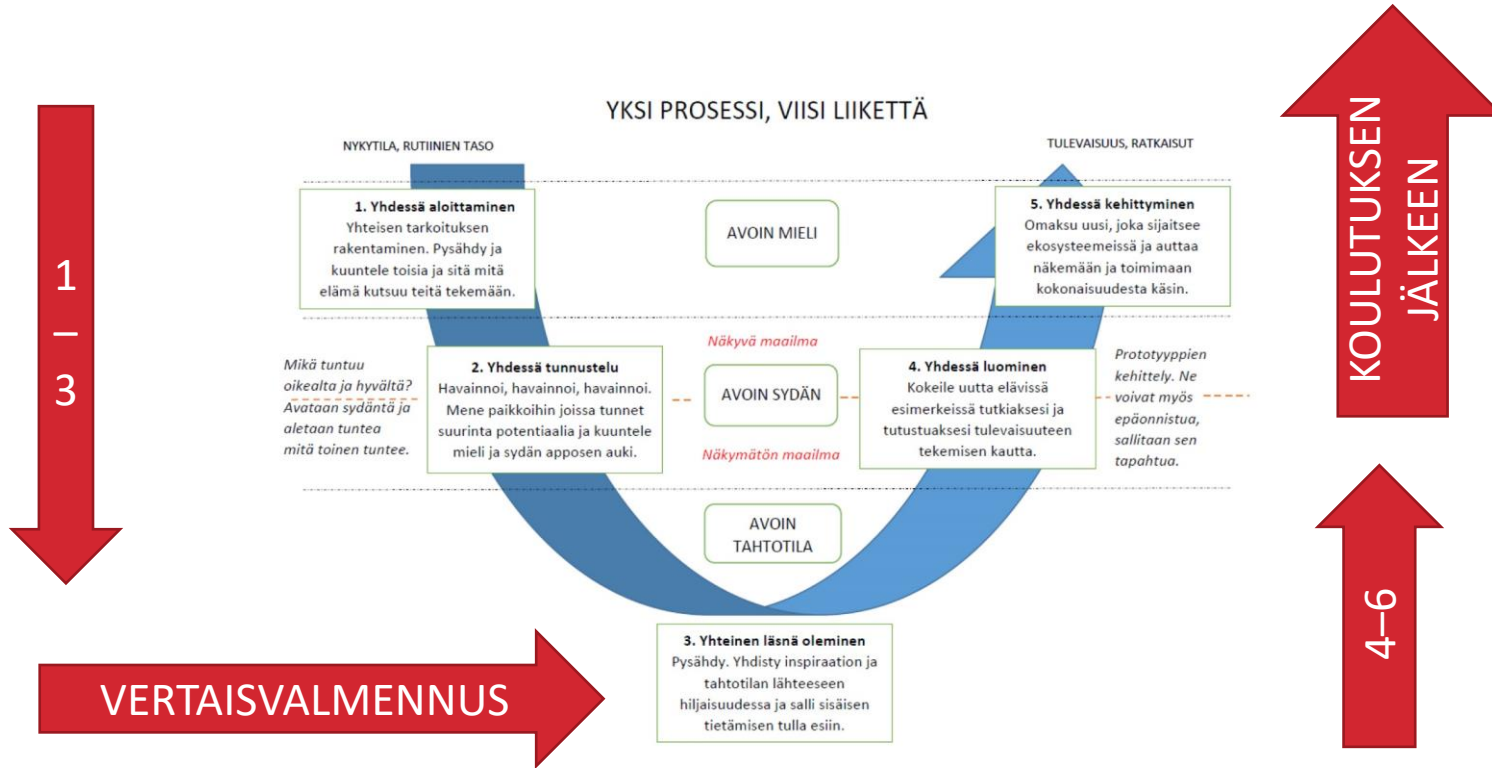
1
–
3

YKSI PROSESSI, VIISI LIIKETTÄ

NYKYTILA, RUTIINIEN TASO

TULEVAISUUS, RATKAISUT

KOULUTUKSEN JÄLKEEN

1. Yhdessä aloittaminen
Yhteisen tarkoituksen rakentaminen. Pysähdy ja kuuntele toisia ja sitä mitä elämä kutsuu teitä tekemään.

AVOIN MIELI

5. Yhdessä kehittyminen
Omaksu uusi, joka sijaitsee ekosysteemeissä ja auttaa näkemään ja toimimaan kokonaisuudesta käsin.

Näkyvä maailma

Mikä tuntuu oikealta ja hyvältä? Avataan sydäntä ja aletaan tuntea mitä toinen tuntee.

2. Yhdessä tunnustelu
Havainnoi, havainnoi, havainnoi. Mene paikkoihin joissa tunnet suurinta potentiaalia ja kuuntele mieli ja sydän apposen auki.

AVOIN SYDÄN

4. Yhdessä luominen
Kokeile uutta elävissä esimerkeissä tutkiaksesi ja tutustuaksesi tulevaisuuteen tekemisen kautta.

Prototyyppien kehittely. Ne voivat myös epäonnistua, sallitaan sen tapahtua.

Näkymätön maailma

AVOIN TAHTOTILA

4–6

VERTAISVALMENNUS

3. Yhteinen läsnä oleminen
Pysähdy. Yhdisty inspiraation ja tahtotilan lähteeseen hiljaisuudessa ja salli sisäisen tietämisen tulla esiin.